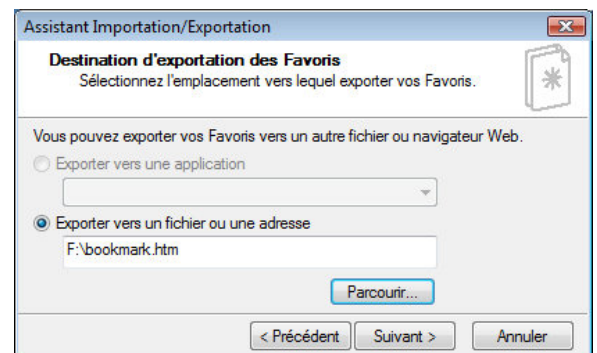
Assistant Importation/Exportation

Destination d'exportation des Favoris
Sélectionnez l'emplacement vers lequel exporter vos Favoris.

Vous pouvez exporter vos Favoris vers un autre fichier ou navigateur Web.

Exporter vers une application

Exporter vers un fichier ou une adresse

F:\bookmark.htm

Parcourir...

< Précédent | Suivant > | Annuler